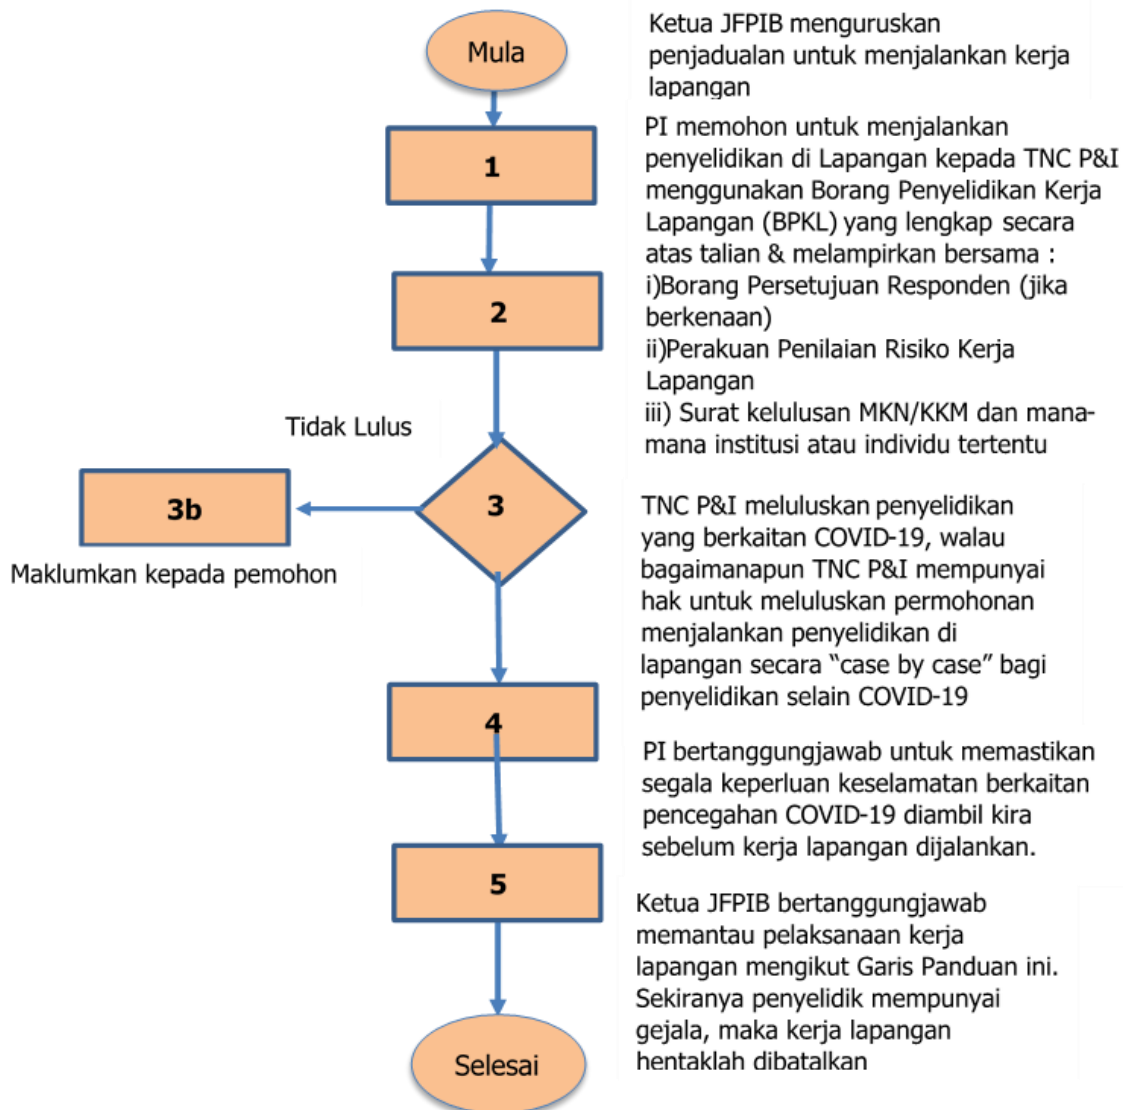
Mula

Ketua JFPIB menguruskan penjadualan untuk menjalankan kerja lapangan

1

PI memohon untuk menjalankan penyelidikan di Lapangan kepada TNC P&I menggunakan Borang Penyelidikan Kerja Lapangan (BPKL) yang lengkap secara atas talian & melampirkan bersama :
i)Borang Persetujuan Responden (jika berkenaan)
ii)Perakuan Penilaian Risiko Kerja Lapangan
iii) Surat kelulusan MKN/KKM dan manamana institusi atau individu tertentu

2

Tidak Lulus

3b

3

Maklumkan kepada pemohon

TNC P&I meluluskan penyelidikan yang berkaitan COVID-19, walau bagaimanapun TNC P&I mempunyai hak untuk meluluskan permohonan menjalankan penyelidikan di lapangan secara "case by case" bagi penyelidikan selain COVID-19

4

PI bertanggungjawab untuk memastikan segala keperluan keselamatan berkaitan pencegahan COVID-19 diambil kira sebelum kerja lapangan dijalankan.

5

Ketua JFPIB bertanggungjawab memantau pelaksanaan kerja lapangan mengikut Garis Panduan ini. Sekiranya penyelidik mempunyai gejala, maka kerja lapangan hentaklah dibatalkan

Selesai